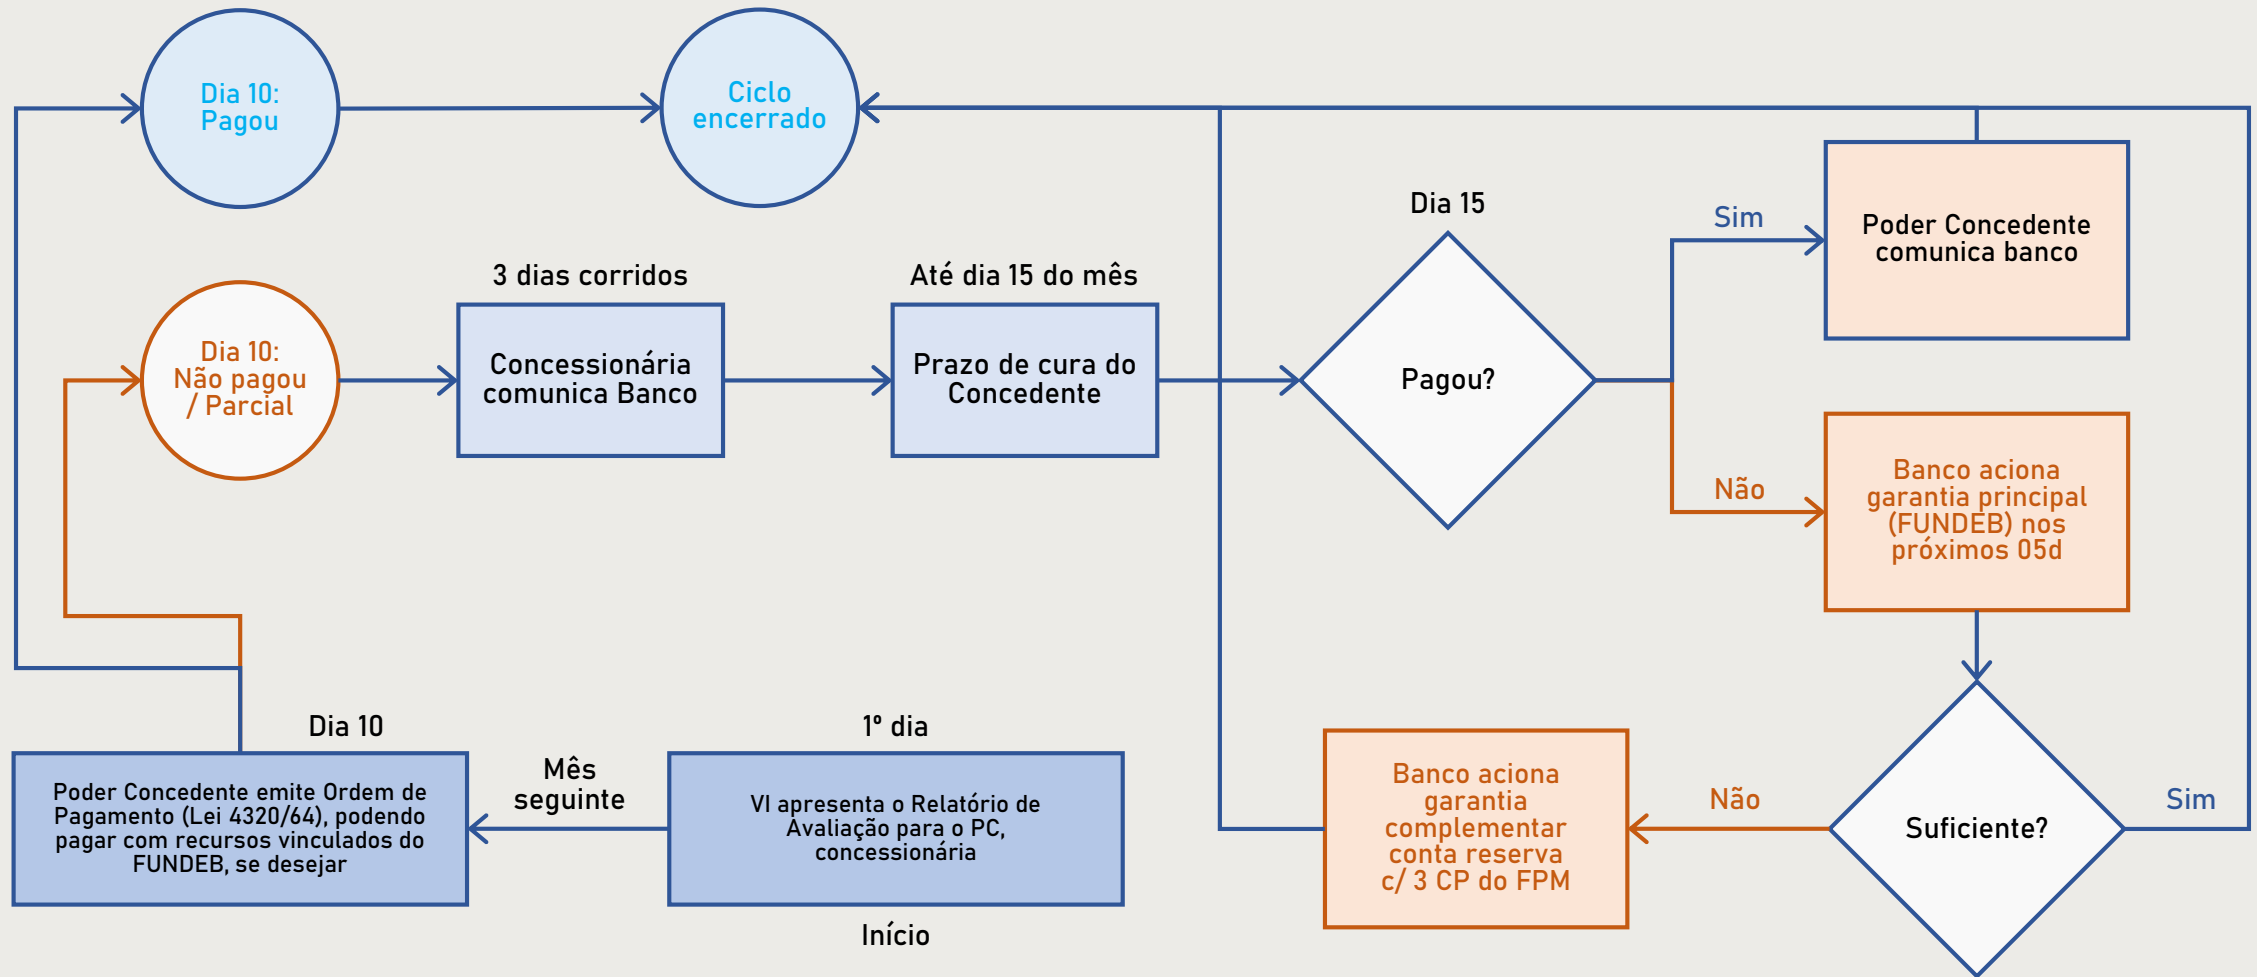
Dia 10: Pagou

Ciclo encerrado

Dia 15

Sim

Poder Concedente comunica banco

3 dias corridos

Até dia 15 do mês

Dia 10: Não pagou / Parcial

Concessionária comunica Banco

Prazo de cura do Concedente

Pagou?

Não

Banco aciona garantia principal (FUNDEB) nos próximos 05d

Dia 10

1º dia

Mês seguinte

Poder Concedente emite Ordem de Pagamento (Lei 4320/64), podendo pagar com recursos vinculados do FUNDEB, se desejar

VI apresenta o Relatório de Avaliação para o PC, concessionária

Início

Banco aciona garantia complementar conta reserva c/ 3 CP do FPM

Não

Suficiente?

Sim